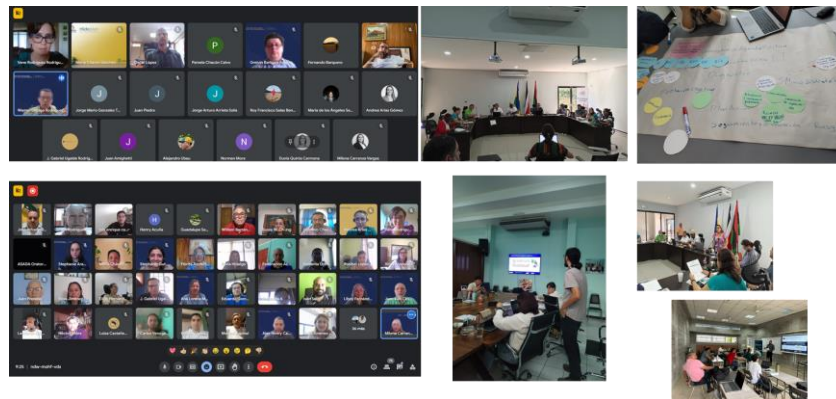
Pamela Chacón Cohn
Jorge Mario Gonzalez
Juan Pedro
Jorge Arturo Arrieta Solís
María de los Angeles
Andrea Arias Gómez
Juan Arrighetti
Alejandro Vidal
Norman Mora
Milena Carranza Vargas
Henry Acuña
Guadalupe
William
9:06